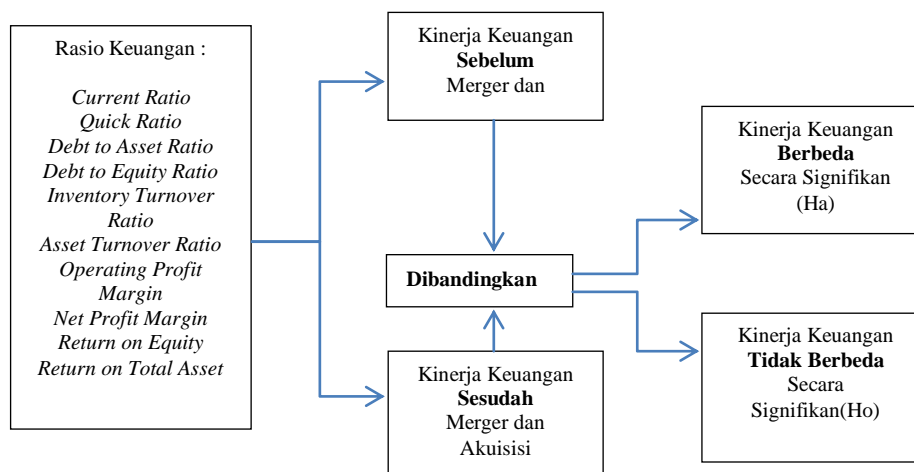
Rasio Keuangan :

Current Ratio
Quick Ratio
Debt to Asset Ratio
Debt to Equity Ratio
Inventory Turnover Ratio
Asset Turnover Ratio
Operating Profit Margin
Net Profit Margin
Return on Equity
Return on Total Asset

Kinerja Keuangan
**Sebelum**
Merger dan

**Dibandingkan**

Kinerja Keuangan
**Sesudah**
Merger dan Akuisisi

Kinerja Keuangan
**Berbeda**
Secara Signifikan
(Ha)

Kinerja Keuangan
**Tidak Berbeda**
Secara
Signifikan(Ho)